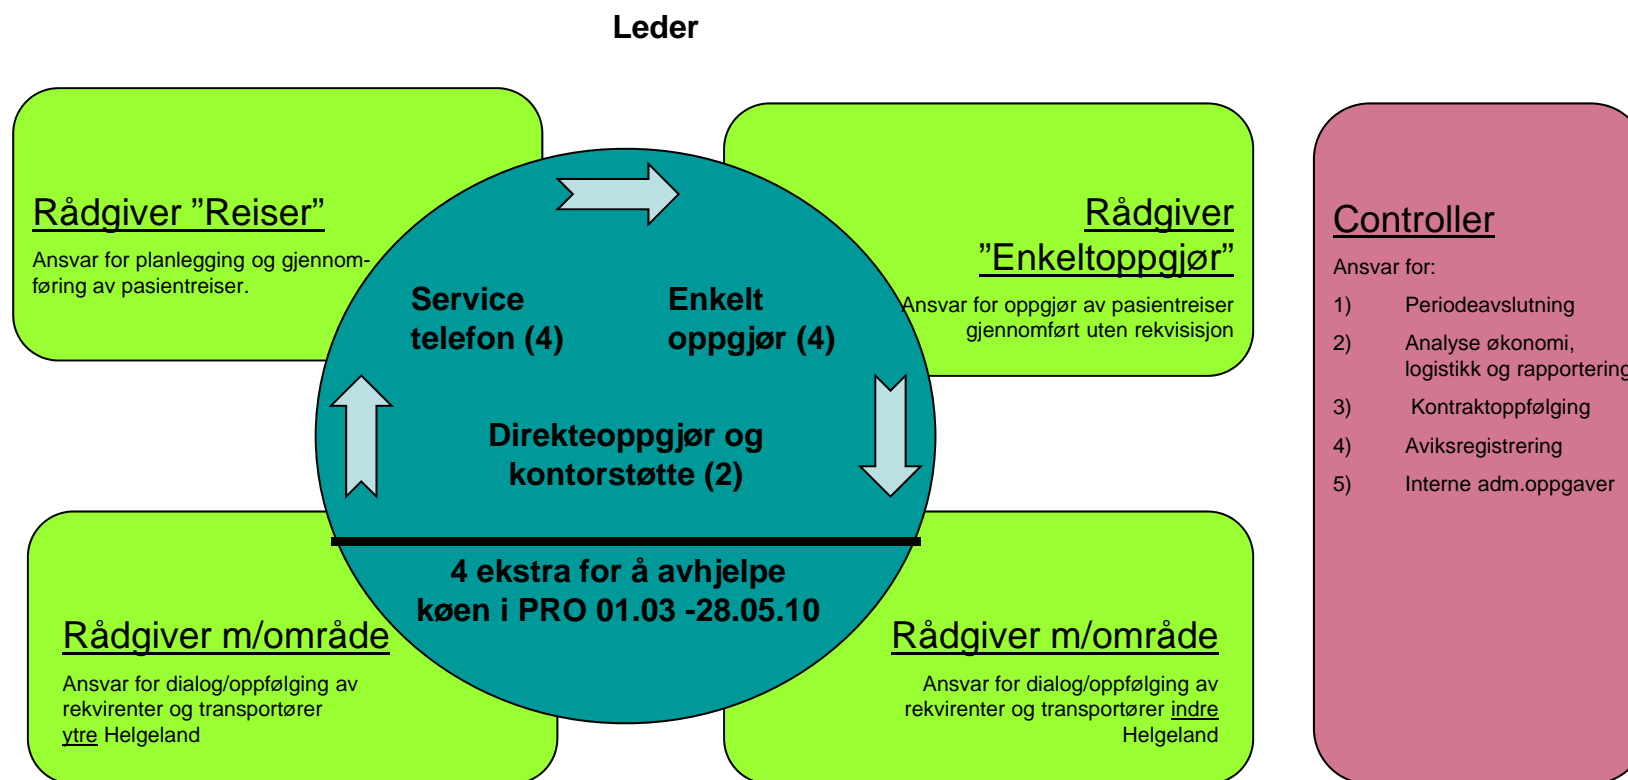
Leder

Rådgiver ”Reiser”

Ansvar for planlegging og gjennomføring av pasientreiser.

Service telefon (4)

Enkelt oppgjør (4)

Rådgiver ”Enkeltoppgjør”

Ansvar for oppgjør av pasientreiser gjennomført uten rekvisisjon

Direkteoppgjør og kontorstøtte (2)

4 ekstra for å avhjelpe køen i PRO 01.03 -28.05.10

Rådgiver m/område

Ansvar for dialog/oppfølging av rekvirenter og transportører ytre Helgeland

Rådgiver m/område

Ansvar for dialog/oppfølging av rekvirenter og transportører indre Helgeland

Controller

Ansvar for:

1) Periodeavslutning

2) Analyse økonomi, logistikk og rapportering

3) Kontraktoppfølging

4) Aviksregistrering

5) Interne adm.oppgaver